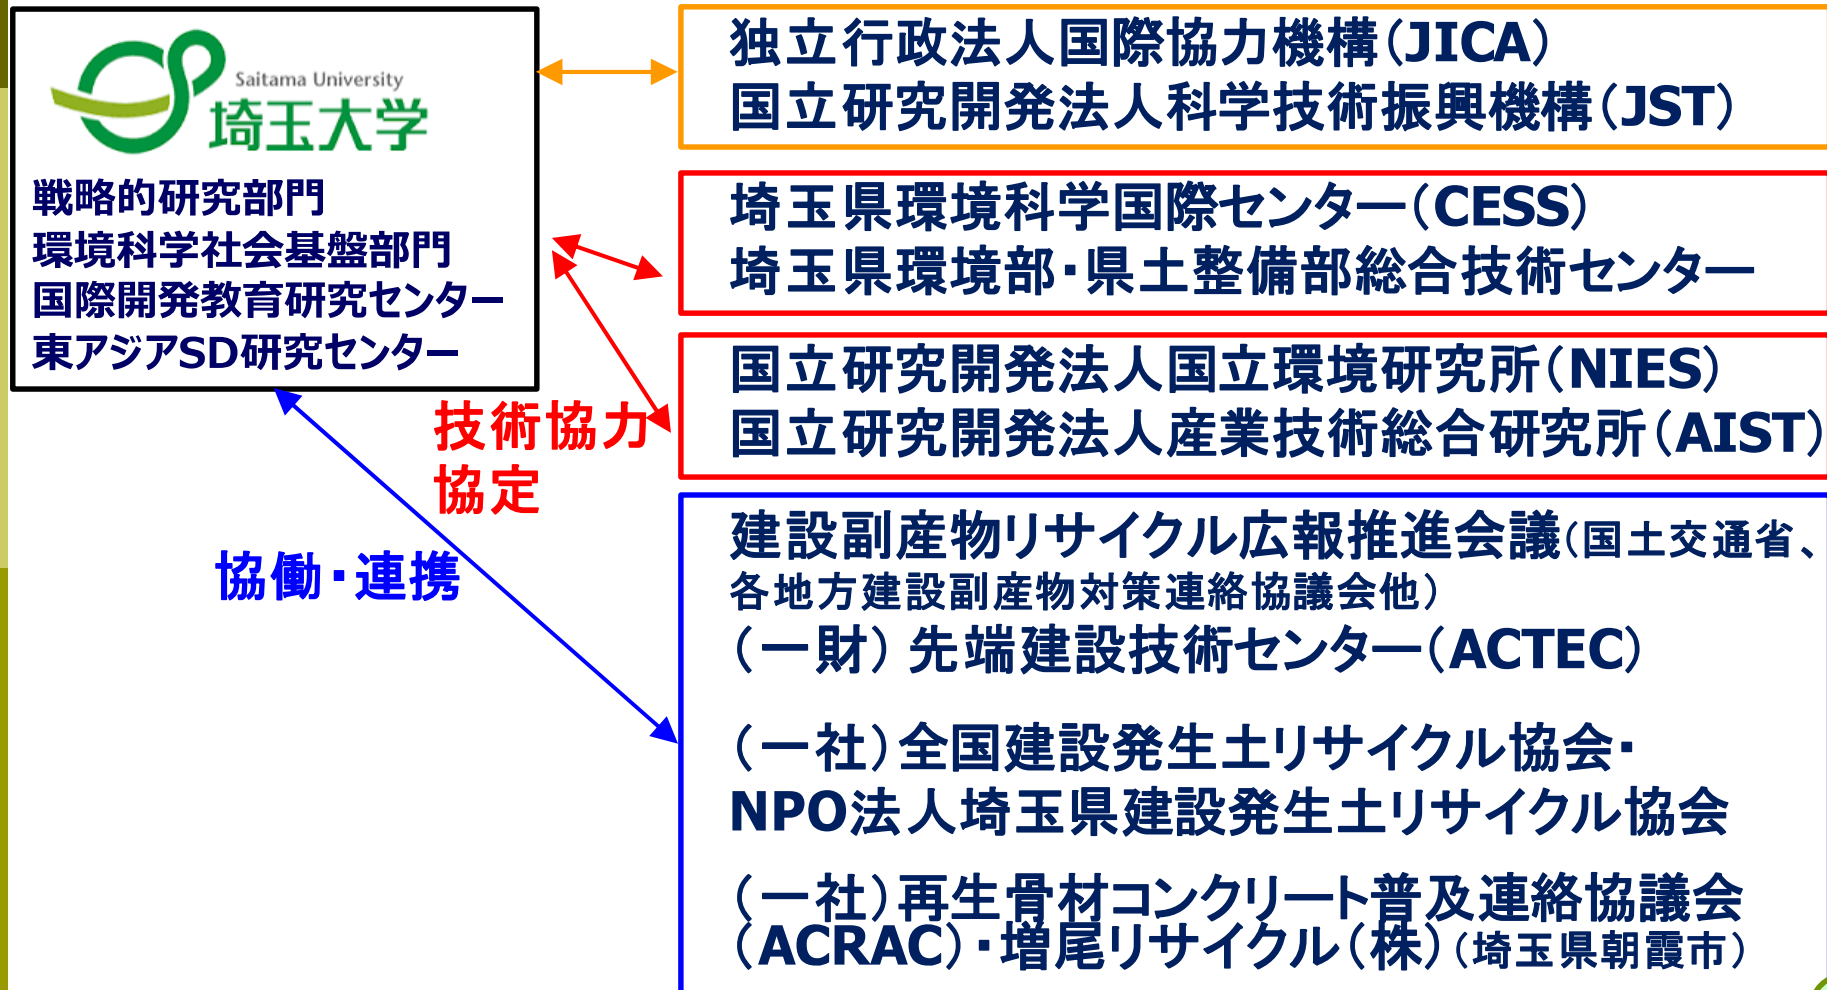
Saitama University
埼玉大学
戦略的研究部門
環境科学社会基盤部門
国際開発教育研究センター
東アジアSD研究センター

独立行政法人国際協力機構(JICA)
国立研究開発法人科学技術振興機構(JST)

埼玉県環境科学国際センター(CESS)
埼玉県環境部・県土整備部総合技術センター

国立研究開発法人国立環境研究所(NIES)
国立研究開発法人産業技術総合研究所(AIST)

技術協力
協定

協働・連携

建設副産物リサイクル広報推進会議(国土交通省、各地方建設副産物対策連絡協議会他)
(一財) 先端建設技術センター(ACTEC)

(一社)全国建設発生土リサイクル協会・
NPO法人埼玉県建設発生土リサイクル協会

(一社)再生骨材コンクリート普及連絡協議会(ACRAC)・増尾リサイクル(株)(埼玉県朝霞市)